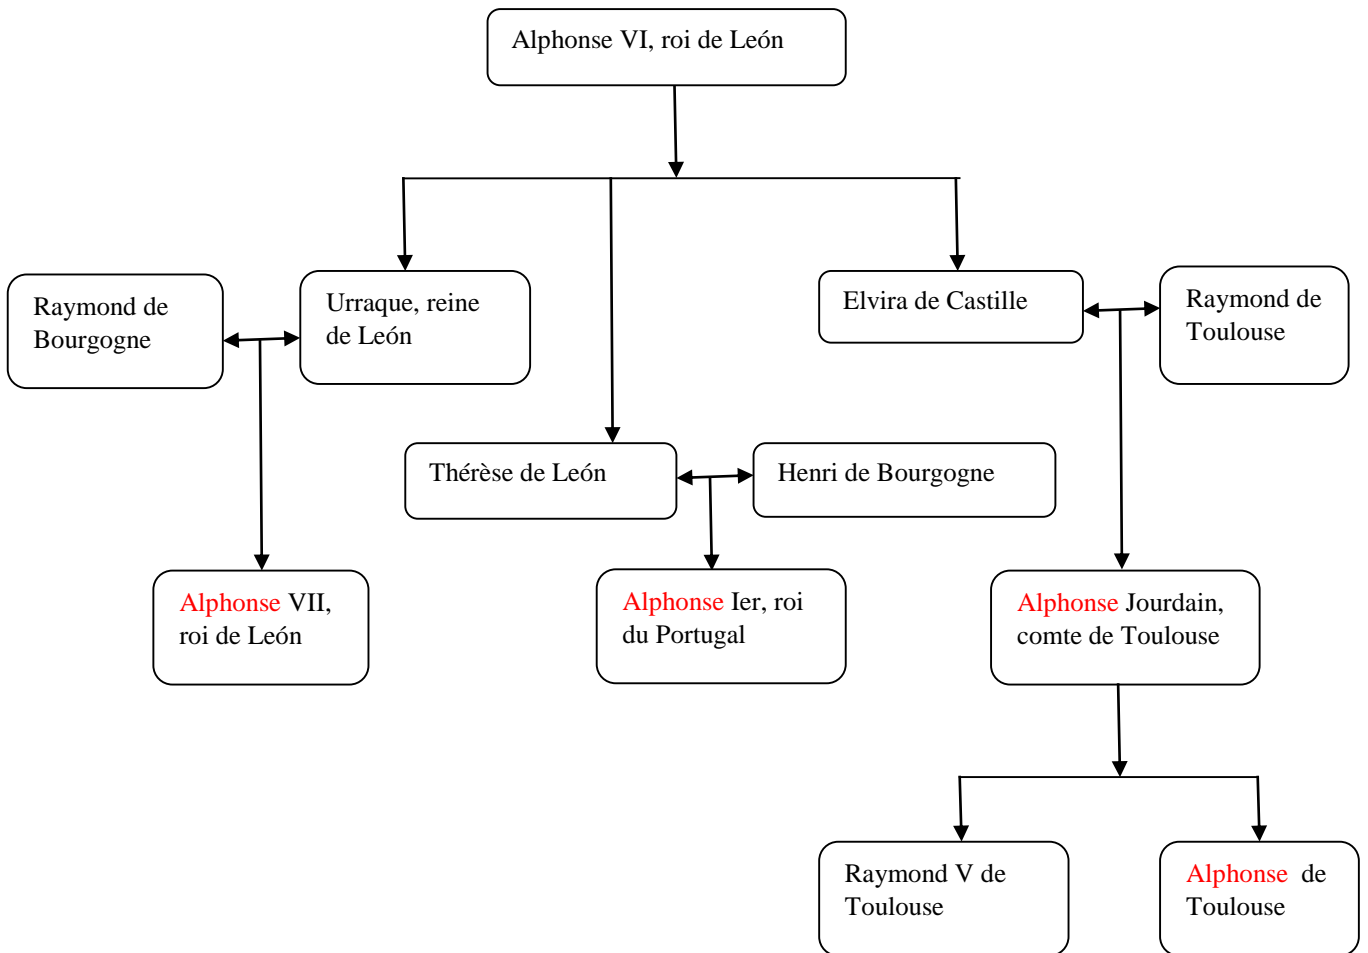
Alphonse VI, roi de León

Raymond de Bourgogne

Urraque, reine de León

Elvira de Castille

Raymond de Toulouse

Thérèse de León

Henri de Bourgogne

Alphonse VII, roi de León

Alphonse Ier, roi du Portugal

Alphonse Jourdain, comte de Toulouse

Raymond V de Toulouse

Alphonse de Toulouse